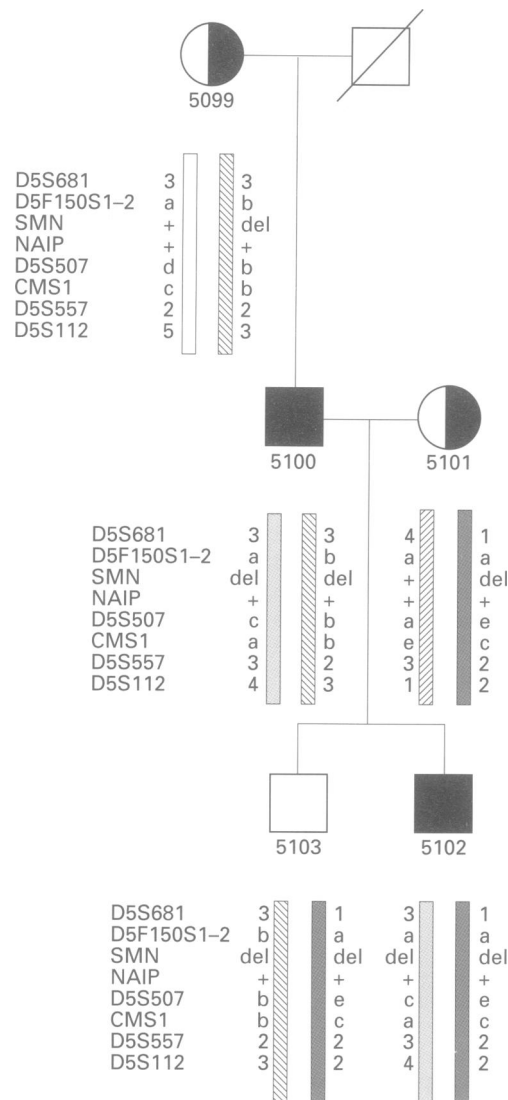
5099

D5S681 3 3
D5F150S1–2 a b
SMN + del
NAIP + +
D5S507 d b
CMS1 c b
D5S557 2 2
D5S112 5 3

5100

5101

D5S681 3 3 4 1
D5F150S1–2 a b a a
SMN del del + del
NAIP + + + +
D5S507 c b a e
CMS1 a b e c
D5S557 3 2 3 2
D5S112 4 3 1 2

5103

5102

D5S681 3 1 3 1
D5F150S1–2 b a a a
SMN del del del del
NAIP + + + +
D5S507 b e c e
CMS1 b c a c
D5S557 2 2 3 2
D5S112 3 2 4 2